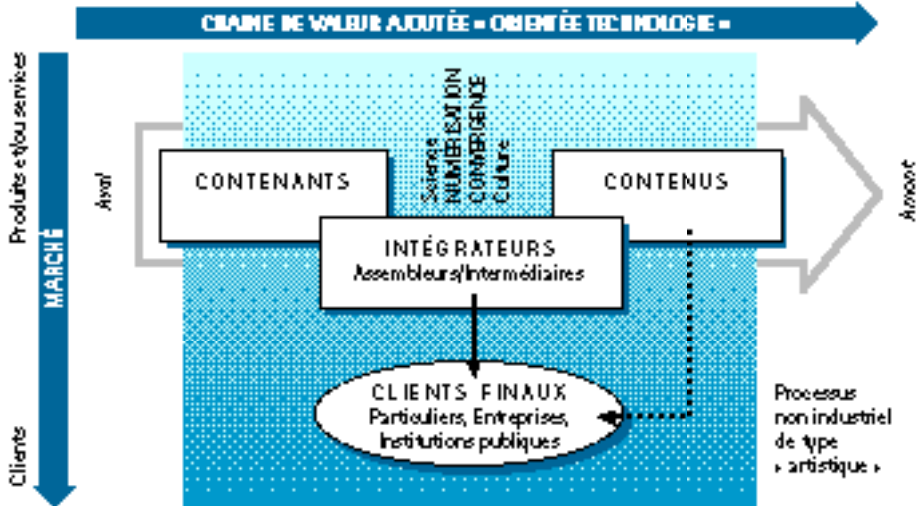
CHAINE DE VALEUR AJOUTÉE « ORIENTÉE TECHNOLOGIE »

Produits et/ou services

MARCHÉ

Clients

Aval

CONTENANTS

Sciences
NUMÉRISATION
CONVERGENCE
Culture

CONTENUS

Amont

INTÉGRATEURS
Assembleurs/Intermédiaires

CLIENTS FINAUX
Particuliers, Entreprises,
Institutions publiques

Processus non industriel de type « artistique »